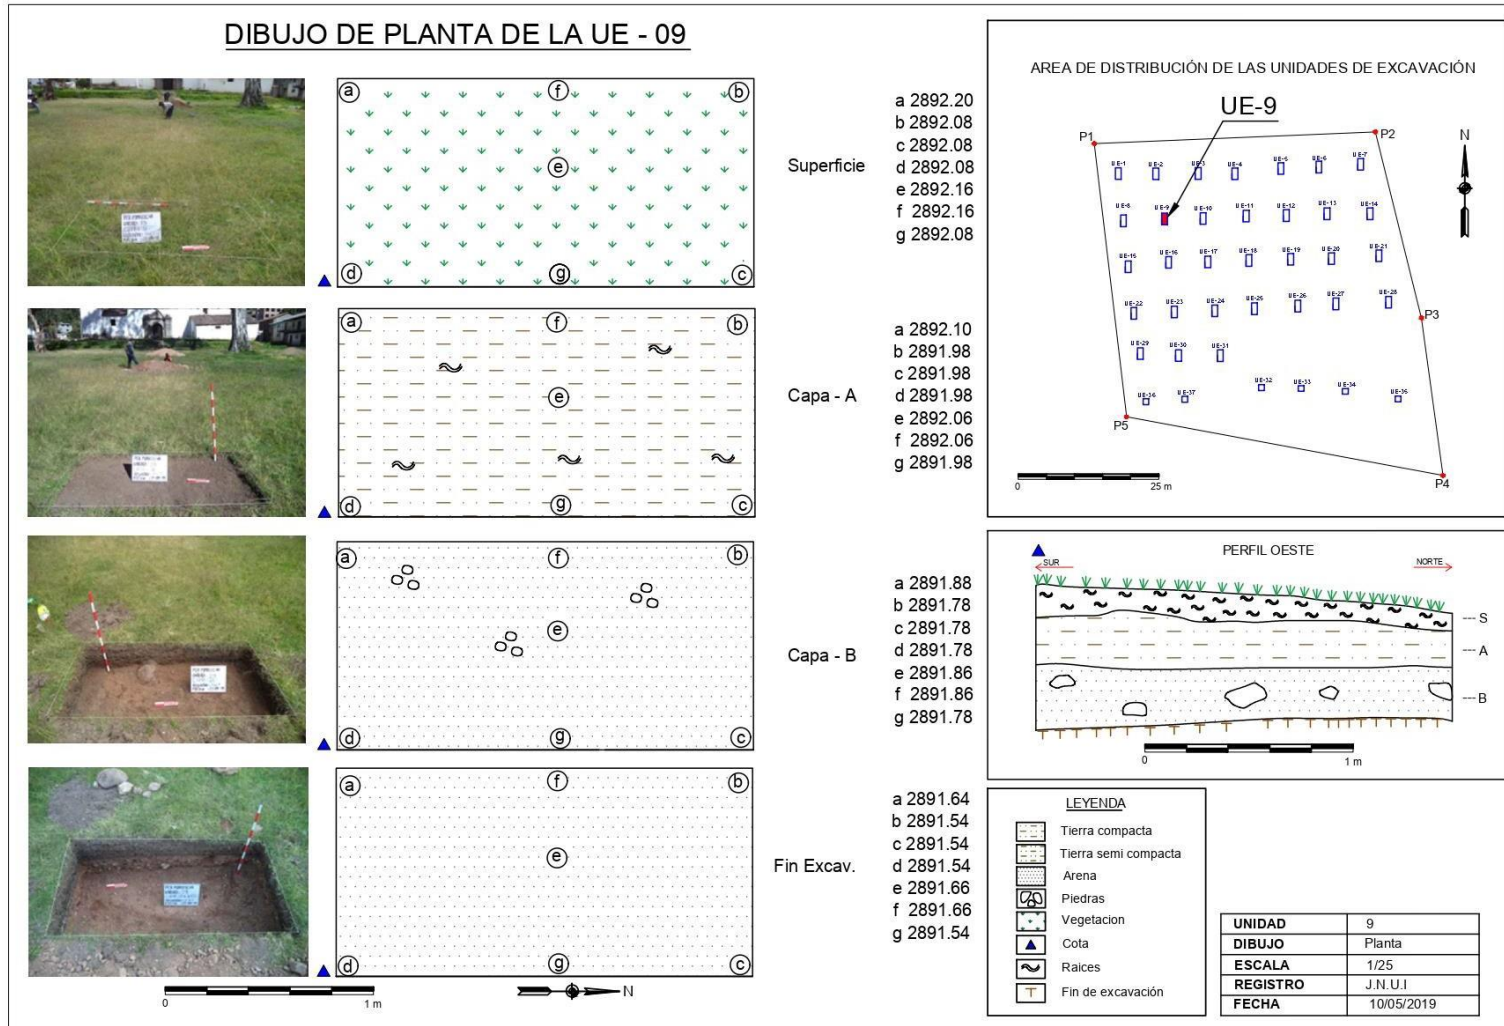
DIBUJO DE PLANTA DE LA UE - 09

a f b
e
d g c

Superficie

a 2892.20
b 2892.08
c 2892.08
d 2892.08
e 2892.16
f 2892.16
g 2892.08

a f b
e
d g c

Capa - A

a 2892.10
b 2891.98
c 2891.98
d 2891.98
e 2892.06
f 2892.06
g 2891.98

a f b
e
d g c

Capa - B

a 2891.88
b 2891.78
c 2891.78
d 2891.78
e 2891.86
f 2891.86
g 2891.78

a f b
e
d g c

Fin Excav.

a 2891.64
b 2891.54
c 2891.54
d 2891.54
e 2891.66
f 2891.66
g 2891.54

0 1 m
N

AREA DE DISTRIBUCIÓN DE LAS UNIDADES DE EXCAVACIÓN

UE-9

P1 P2 P3 P4 P5

N

UE-1 UE-2 UE-3 UE-4 UE-5 UE-6 UE-7
UE-8 UE-9 UE-10 UE-11 UE-12 UE-13 UE-14
UE-15 UE-16 UE-17 UE-18 UE-19 UE-20 UE-21
UE-22 UE-23 UE-24 UE-25 UE-26 UE-27 UE-28
UE-29 UE-30 UE-31
UE-36 UE-37 UE-32 UE-33 UE-34 UE-35

0 25 m

PERFIL OESTE

SUR NORTE

--- S
--- A
--- B

0 1 m

LEYENDA

Tierra compacta
Tierra semi compacta
Arena
Piedras
Vegetacion
Cota
Raices
Fin de excavación

| UNIDAD | 9 |
|---|---|
| DIBUJO | Planta |
| ESCALA | 1/25 |
| REGISTRO | J.N.U.I |
| FECHA | 10/05/2019 |